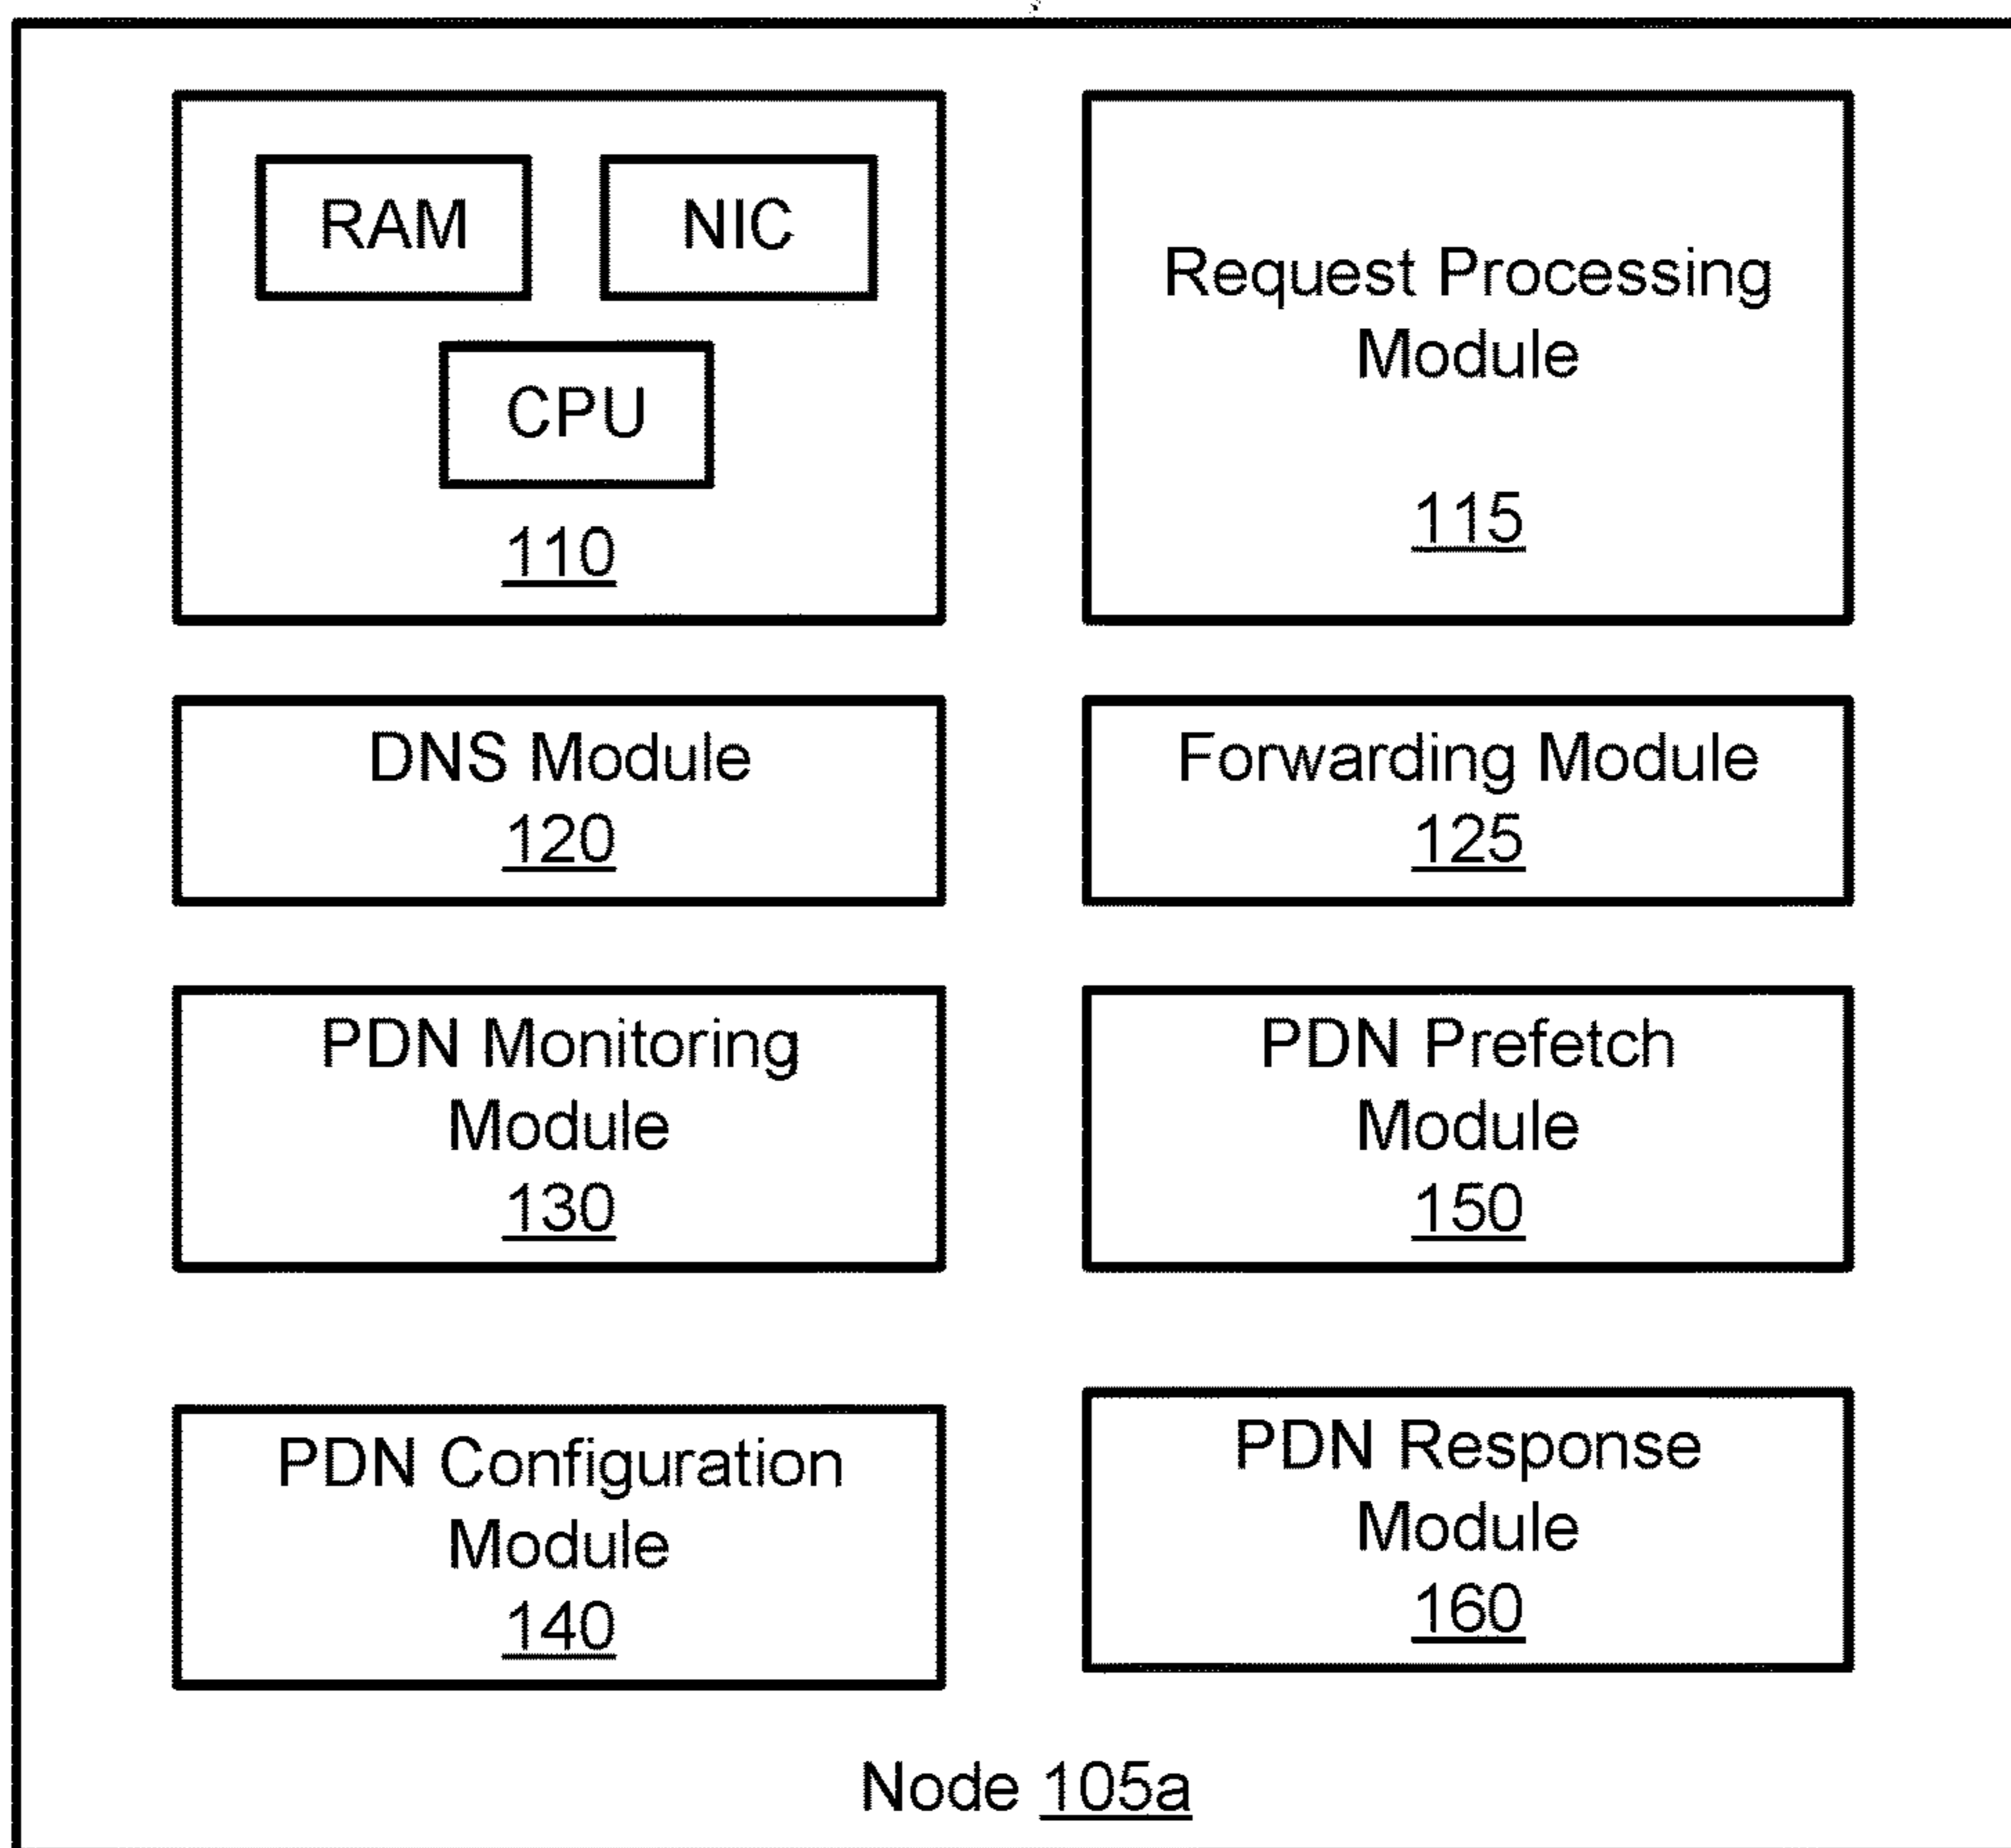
RAM
NIC
CPU
110

Request Processing Module
115

DNS Module
120

Forwarding Module
125

PDN Monitoring Module
130

PDN Prefetch Module
150

PDN Configuration Module
140

PDN Response Module
160

Node 105a